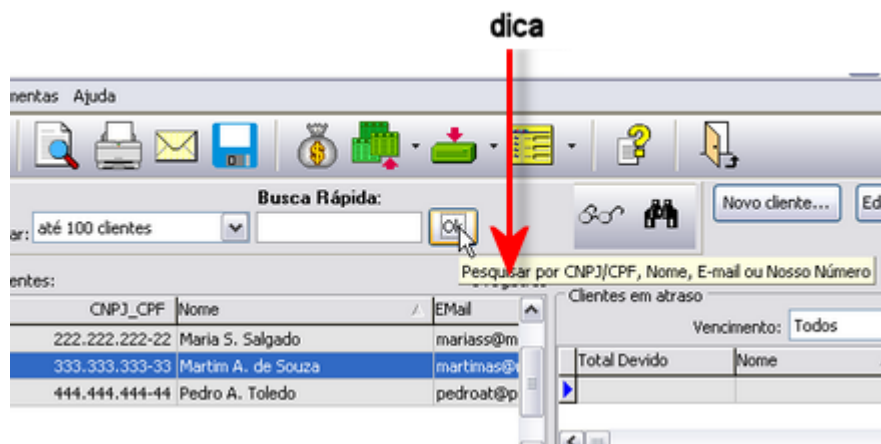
dica

mentas Ajuda

Busca Rápida:

ar: até 100 clientes

Ok

Novo cliente...

Ed

Pesquisar por CNPJ/CPF, Nome, E-mail ou Nosso Número

entes:

Clientes em atraso

Vencimento: Todos

| CNPJ_CPF | Nome | EMail |
|---|---|---|
| 222.222.222-22 | Maria S. Salgado | mariass@m |
| 333.333.333-33 | Martim A. de Souza | martimas@ |
| 444.444.444-44 | Pedro A. Toledo | pedroat@p |

| Total Devido | Nome |
|---|---|
| | |